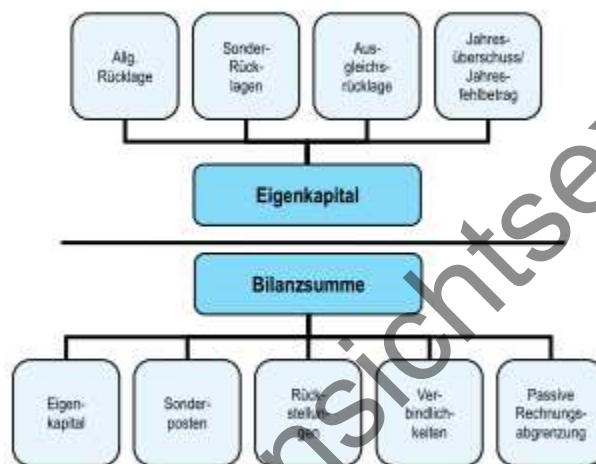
Allg. Rücklage

Sonder-Rücklagen

Ausgleichsrücklage

Jahresüberschuss/ Jahresfehlbetrag

Eigenkapital

Bilanzsumme

Eigenkapital

Sonderposten

Rückstellungen

Verbindlichkeiten

Passive Rechnungsabgrenzung

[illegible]nsichtse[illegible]